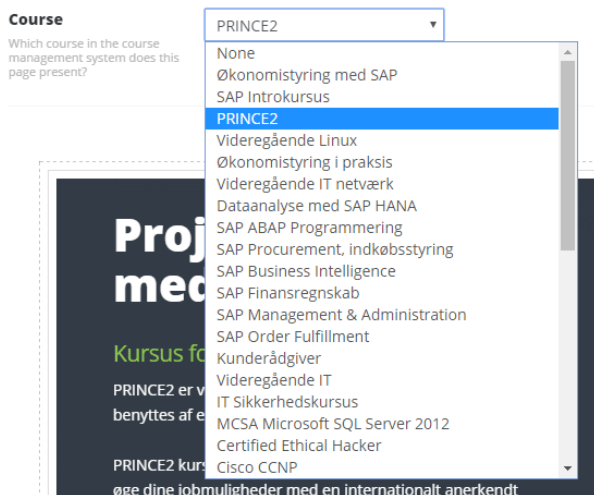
Course
Which course in the course management system does this page present?

PRINCE2

None
Økonomistyring med SAP
SAP Introkursus
PRINCE2
Videregående Linux
Økonomistyring i praksis
Videregående IT netværk
Dataanalyse med SAP HANA
SAP ABAP Programmering
SAP Procurement, indkøbsstyring
SAP Business Intelligence
SAP Finansregnskab
SAP Management & Administration
SAP Order Fulfillment
Kunderådgiver
Videregående IT
IT Sikkerhedskursus
MCSA Microsoft SQL Server 2012
Certified Ethical Hacker
Cisco CCNP

Proj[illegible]
med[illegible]

Kursus fo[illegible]

PRINCE2 er v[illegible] benyttes af e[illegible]

PRINCE2 kurs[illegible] øge dine jobmuligheder med en internationalt anerkendt